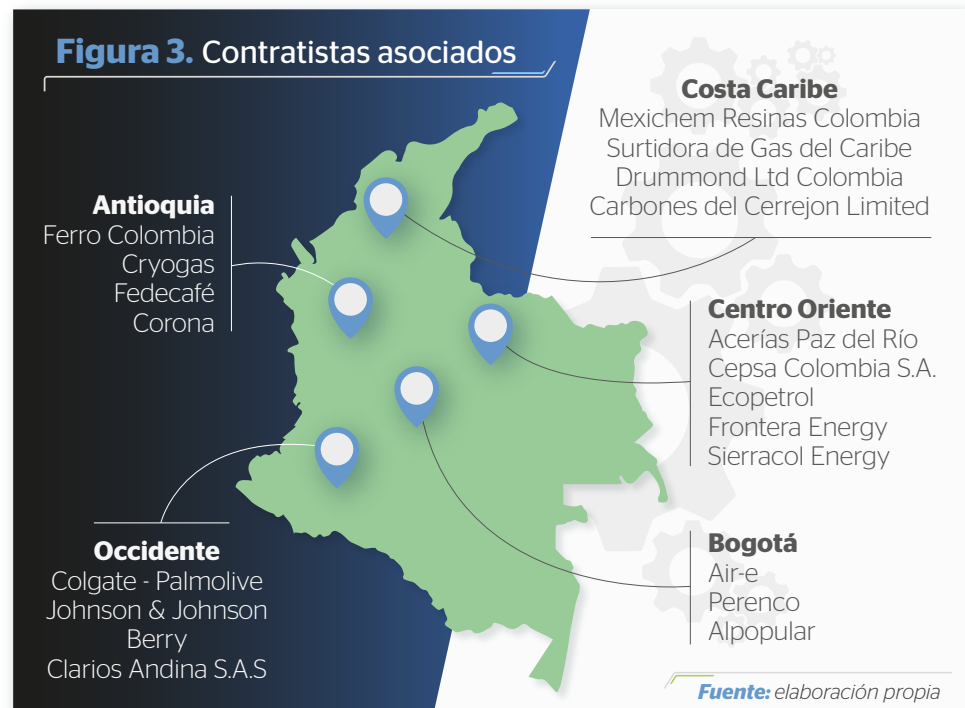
Figura 3. Contratistas asociados

Costa Caribe
Mexichem Resinas Colombia
Surtidora de Gas del Caribe
Drummond Ltd Colombia
Carbones del Cerrejon Limited

Antioquia
Ferro Colombia
Cryogas
Fedecafé
Corona

Centro Oriente
Acerías Paz del Río
Cepsa Colombia S.A.
Ecopetrol
Frontera Energy
Sierracol Energy

Bogotá
Air-e
Perenco
Alpopular

Occidente
Colgate - Palmolive
Johnson & Johnson
Berry
Clarios Andina S.A.S

Fuente: elaboración propia